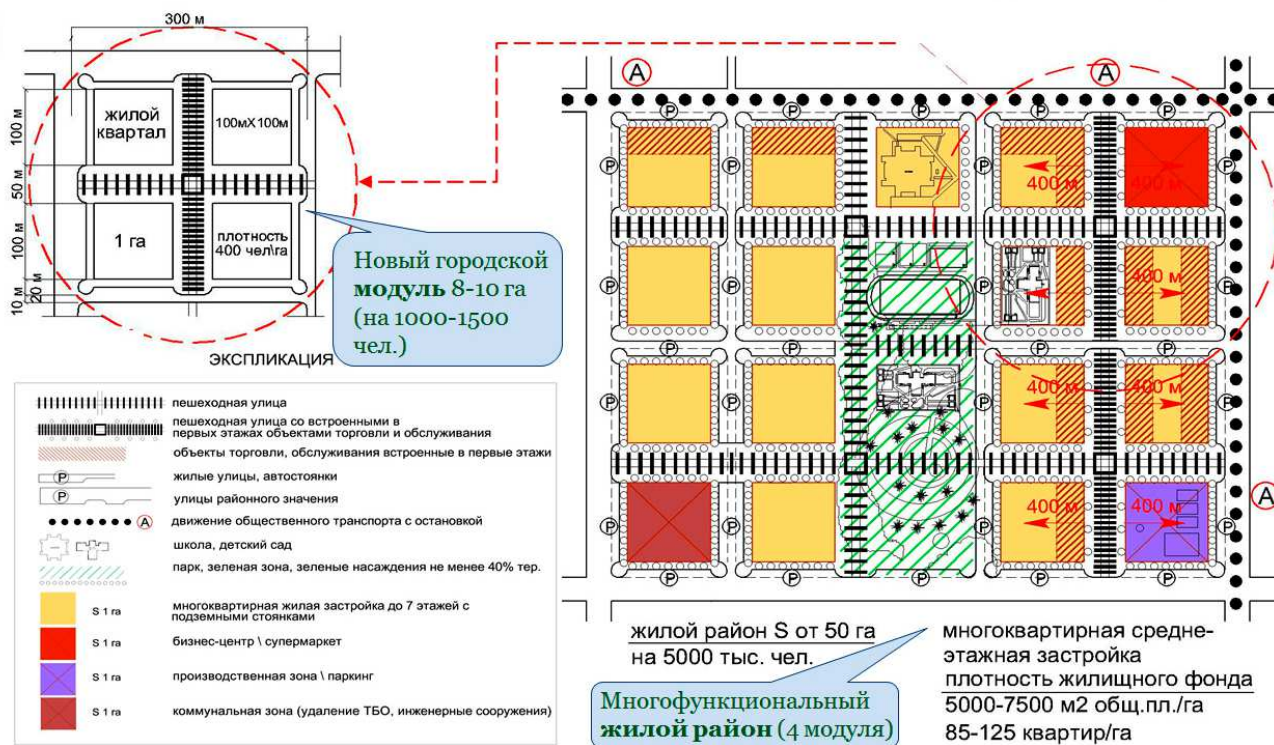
300 м

100 м
50 м
100 м
10 м 20 м

жилой квартал

100мХ100м

1 га

плотность 400 чел\га

ЭКСПЛИКАЦИЯ

Новый городской **модуль** 8-10 га (на 1000-1500 чел.)

пешеходная улица

пешеходная улица со встроенными в первых этажах объектами торговли и обслуживания

объекты торговли, обслуживания встроенные в первые этажи

Ⓟ жилые улицы, автостоянки

Ⓟ улицы районного значения

Ⓐ движение общественного транспорта с остановкой

школа, детский сад

парк, зеленая зона, зеленые насаждения не менее 40% тер.

S 1 га многоквартирная жилая застройка до 7 этажей с подземными стоянками

S 1 га бизнес-центр \ супермаркет

S 1 га производственная зона \ паркинг

S 1 га коммунальная зона (удаление ТБО, инженерные сооружения)

Ⓐ Ⓐ Ⓐ

400 м
400 м
400 м
400 м
400 м
400 м
400 м
400 м

жилой район S от 50 га на 5000 тыс. чел.

Многофункциональный **жилой район** (4 модуля)

многоквартирная средне-этажная застройка плотность жилищного фонда 5000-7500 м2 общ.пл./га 85-125 квартир/га